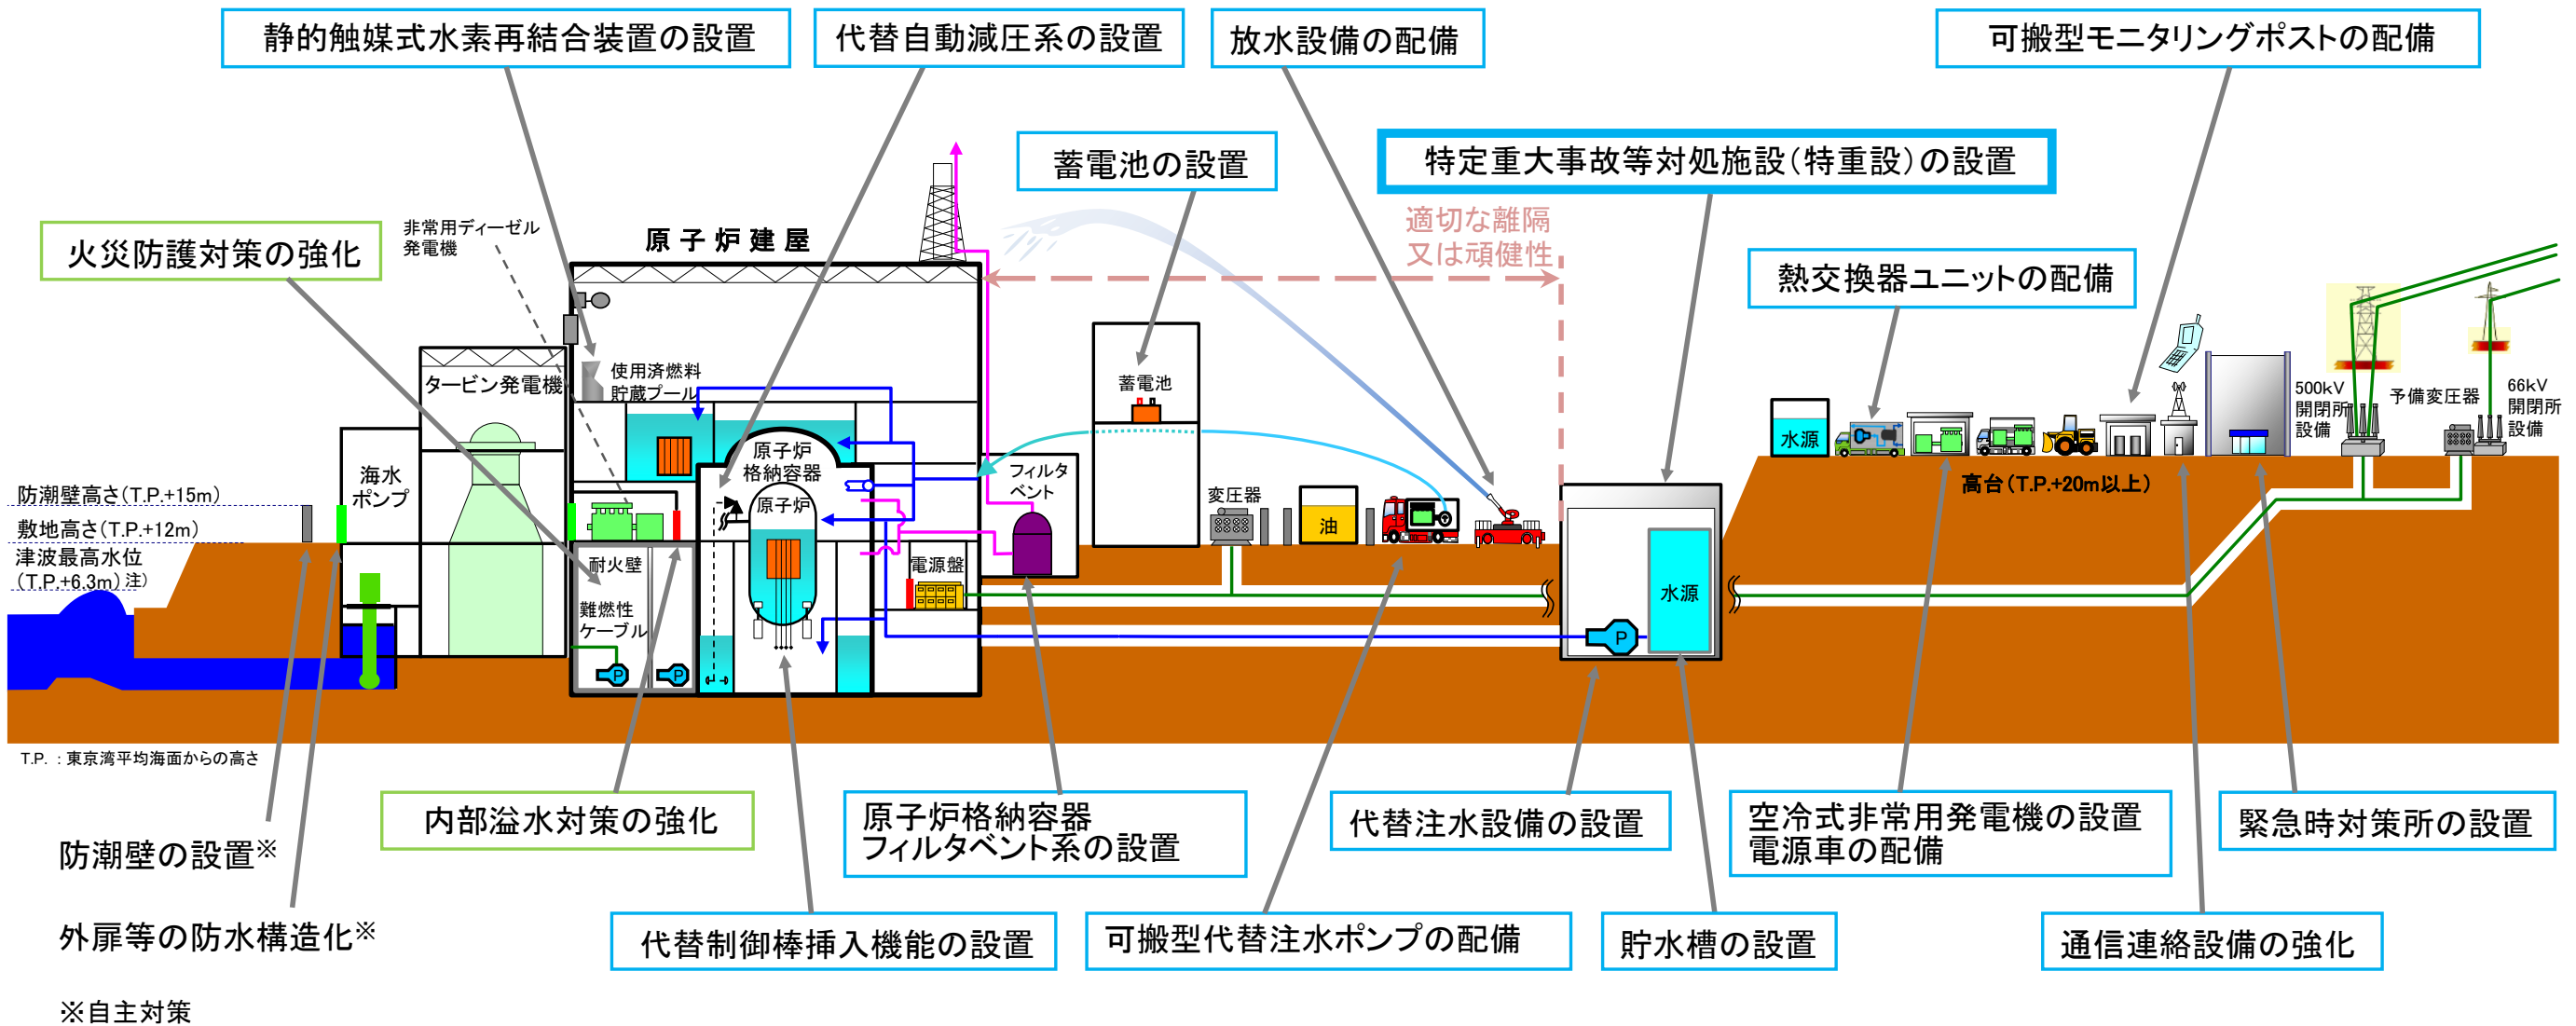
静的触媒式水素再結合装置の設置

代替自動減圧系の設置

放水設備の配備

可搬型モニタリングポストの配備

蓄電池の設置

特定重大事故等対処施設(特重設)の設置

適切な離隔
又は頑健性

火災防護対策の強化

非常用ディーゼル発電機

原子炉建屋

熱交換器ユニットの配備

使用済燃料貯蔵プール

タービン発電機

蓄電池

海水ポンプ

原子炉格納容器

原子炉

フィルタベント

変圧器

油

500kV開閉所設備

予備変圧器

66kV開閉所設備

水源

高台(T.P.+20m以上)

防潮壁高さ(T.P.+15m)

敷地高さ(T.P.+12m)

津波最高水位(T.P.+6.3m)注)

耐火壁

難燃性ケーブル

電源盤

水源

T.P.:東京湾平均海面からの高さ

内部溢水対策の強化

原子炉格納容器フィルタベント系の設置

代替注水設備の設置

空冷式非常用発電機の設置
電源車の配備

緊急時対策所の設置

防潮壁の設置※

外扉等の防水構造化※

代替制御棒挿入機能の設置

可搬型代替注水ポンプの配備

貯水槽の設置

通信連絡設備の強化

※自主対策